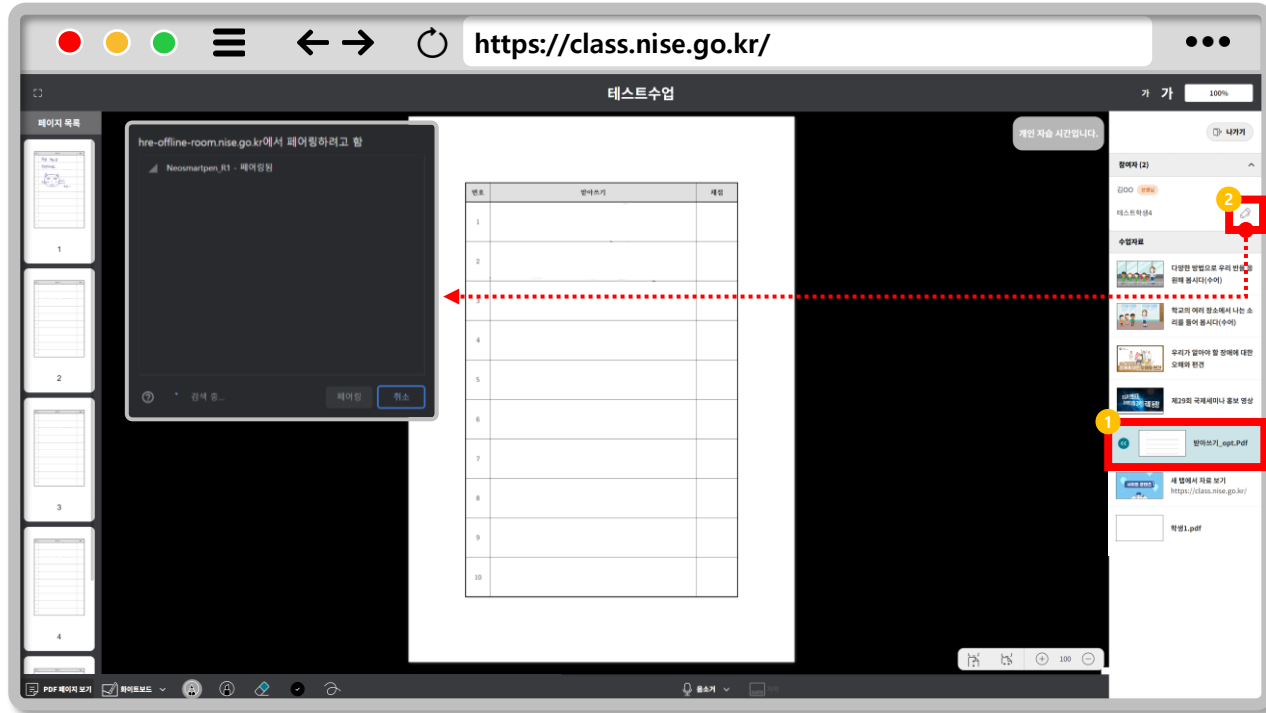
https://class.nise.go.kr/

테스트수업

가 가 100%

페이지 목록

1

2

3

4

hre-offline-room.nise.go.kr에서 페어링하려고 함

Neosmartpen_R1 - 페어링됨

검색 중...

페어링

취소

| 번호 | 받아쓰기 | 채점 |
|---|---|---|
| 1 | | |
| 2 | | |
| 3 | | |
| 4 | | |
| 5 | | |
| 6 | | |
| 7 | | |
| 8 | | |
| 9 | | |
| 10 | | |

개인 자습 시간입니다.

나가기

참여자 (2)

김OO 선생님

테스트학생4

2

수업자료

다양한 방법으로 우리 반을 소개해 봅시다(수어)

학교의 여러 장소에서 나는 소리를 들어 봅시다(수어)

우리가 알아야 할 장애에 대한 오해와 편견

제29회 국제세미나 홍보 영상

1

받아쓰기_opt.Pdf

새 탭에서 자료 보기
https://class.nise.go.kr/

학생1.pdf

100

PDF 페이지 보기

화이트보드

음소거